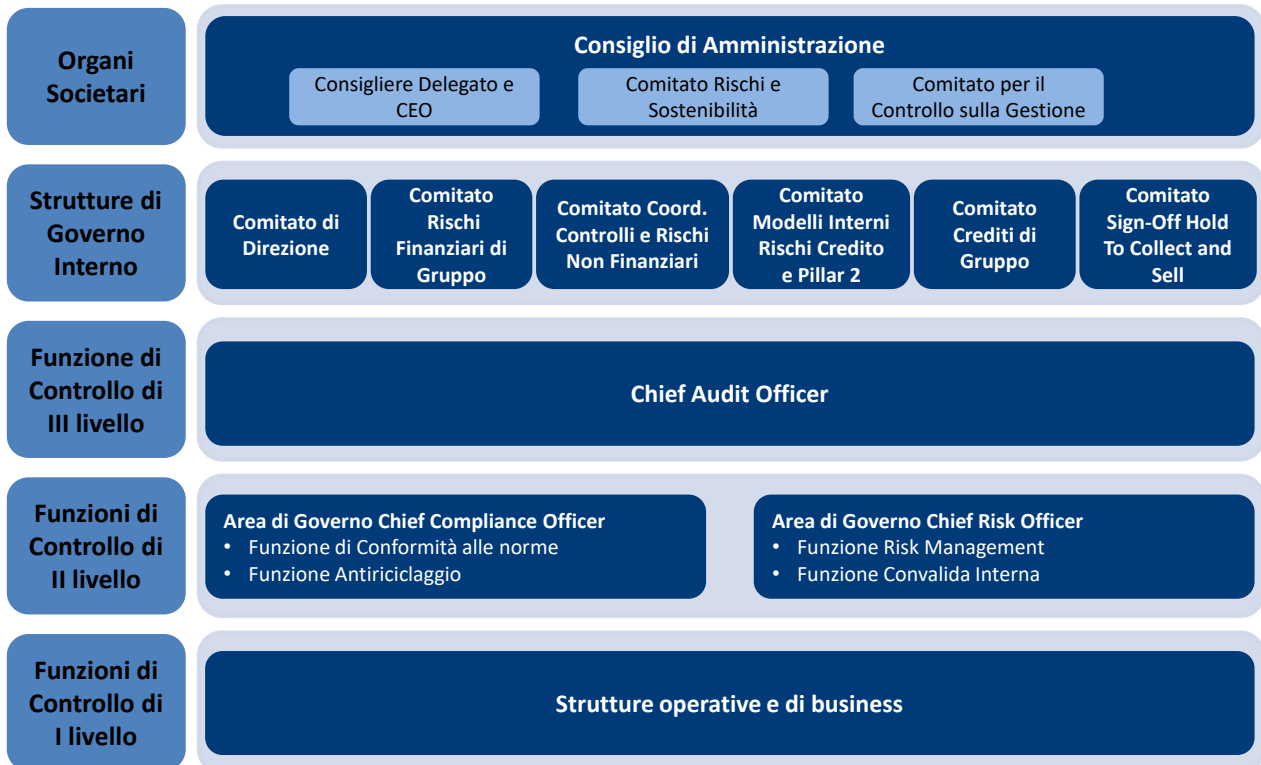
Organi Societari

Consiglio di Amministrazione

Consigliere Delegato e CEO

Comitato Rischi e Sostenibilità

Comitato per il Controllo sulla Gestione

Strutture di Governo Interno

Comitato di Direzione

Comitato Rischi Finanziari di Gruppo

Comitato Coord. Controlli e Rischi Non Finanziari

Comitato Modelli Interni Rischi Credito e Pillar 2

Comitato Crediti di Gruppo

Comitato Sign-Off Hold To Collect and Sell

Funzione di Controllo di III livello

Chief Audit Officer

Funzioni di Controllo di II livello

Area di Governo Chief Compliance Officer
• Funzione di Conformità alle norme
• Funzione Antiriciclaggio

Area di Governo Chief Risk Officer
• Funzione Risk Management
• Funzione Convalida Interna

Funzioni di Controllo di I livello

Strutture operative e di business